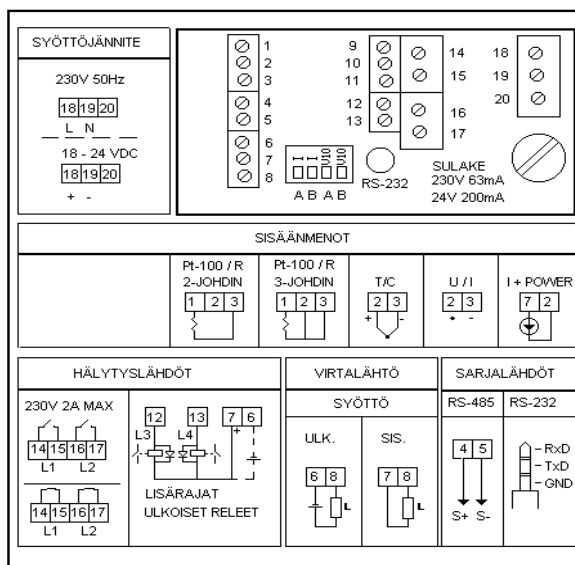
SYÖTTÖJÄNNITE

230V 50Hz

| 18 | 19 | 20 |
|---|---|---|

L N

18 - 24 VDC

| 18 | 19 | 20 |
|---|---|---|

+ -

1
2
3
4
5
6
7
8

9
10
11
12
13

14
15
16
17

18
19
20

A B A B

RS-232

SULAKE
230V 63mA
24V 200mA

SISÄÄNMENOT

Pt-100 / R
2-JOHDIN

| 1 | 2 | 3 |
|---|---|---|

Pt-100 / R
3-JOHDIN

| 1 | 2 | 3 |
|---|---|---|

T/C

| 2 | 3 |
|---|---|

+ -

U / I

| 2 | 3 |
|---|---|

+ -

I + POWER

| 7 | 2 |
|---|---|

HÄLYTYSLÄHDÖT

230V 2A MAX

| 14 | 15 | 16 | 17 |
|---|---|---|---|

L1 L2

| 14 | 15 | 16 | 17 |
|---|---|---|---|

L1 L2

12 13 7 6

L3 L4

LISÄRAJAT
ULKOISET RELEET

VIRTALÄHTÖ

SYÖTTÖ

ULK.

| 6 | 8 |
|---|---|

L

SIS.

| 7 | 8 |
|---|---|

L

SARJALÄHDÖT

RS-485

| 4 | 5 |
|---|---|

S+ S-

RS-232

- RxD
- TxD
- GND